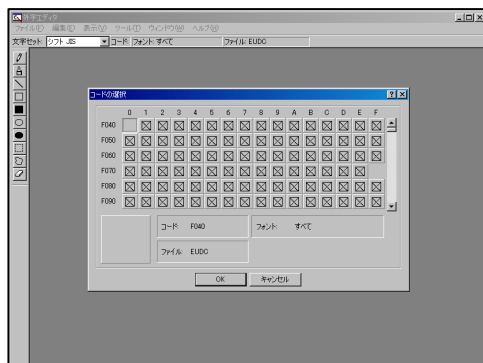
外字エディタ
ファイル(F) 編集(E) 表示(V) ツール(T) ウィンドウ(W) ヘルプ(H)
文字セット シフト JIS コード フォント すべて ファイル EUDC

コードの選択
? ×

|  | 0 | 1 | 2 | 3 | 4 | 5 | 6 | 7 | 8 | 9 | A | B | C | D | E | F |
|---|---|---|---|---|---|---|---|---|---|---|---|---|---|---|---|---|
| F040 |  | ⊠ | ⊠ | ⊠ | ⊠ | ⊠ | ⊠ | ⊠ | ⊠ | ⊠ | ⊠ | ⊠ | ⊠ | ⊠ | ⊠ | ⊠ |
| F050 | ⊠ | ⊠ | ⊠ | ⊠ | ⊠ | ⊠ | ⊠ | ⊠ | ⊠ | ⊠ | ⊠ | ⊠ | ⊠ | ⊠ | ⊠ | ⊠ |
| F060 | ⊠ | ⊠ | ⊠ | ⊠ | ⊠ | ⊠ | ⊠ | ⊠ | ⊠ | ⊠ | ⊠ | ⊠ | ⊠ | ⊠ | ⊠ | ⊠ |
| F070 | ⊠ | ⊠ | ⊠ | ⊠ | ⊠ | ⊠ | ⊠ | ⊠ | ⊠ | ⊠ | ⊠ | ⊠ | ⊠ | ⊠ | ⊠ |  |
| F080 | ⊠ | ⊠ | ⊠ | ⊠ | ⊠ | ⊠ | ⊠ | ⊠ | ⊠ | ⊠ | ⊠ | ⊠ | ⊠ | ⊠ | ⊠ | ⊠ |
| F090 | ⊠ | ⊠ | ⊠ | ⊠ | ⊠ | ⊠ | ⊠ | ⊠ | ⊠ | ⊠ | ⊠ | ⊠ | ⊠ | ⊠ | ⊠ | ⊠ |

コード F040
フォント すべて
ファイル EUDC

OK キャンセル